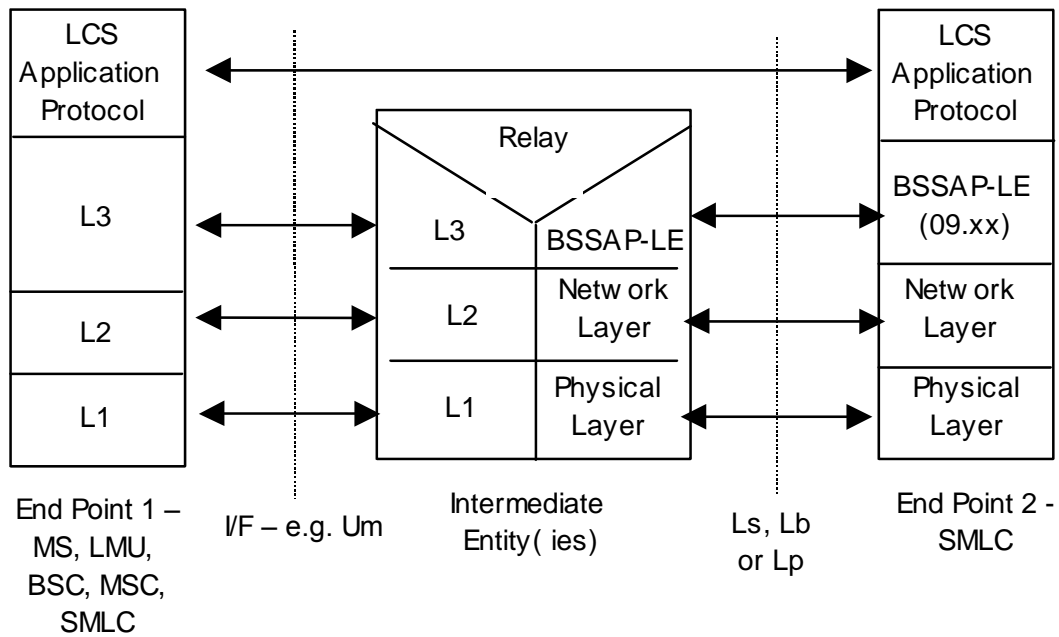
LCS Application Protocol

L3

L2

L1

End Point 1 – MS, LMU, BSC, MSC, SMLC

I/F – e.g. Um

Relay

L3

BSSAP-LE

L2

Netw ork Layer

L1

Physical Layer

Intermediate Entity( ies)

Ls, Lb or Lp

LCS Application Protocol

BSSAP-LE (09.xx)

Netw ork Layer

Physical Layer

End Point 2 - SMLC